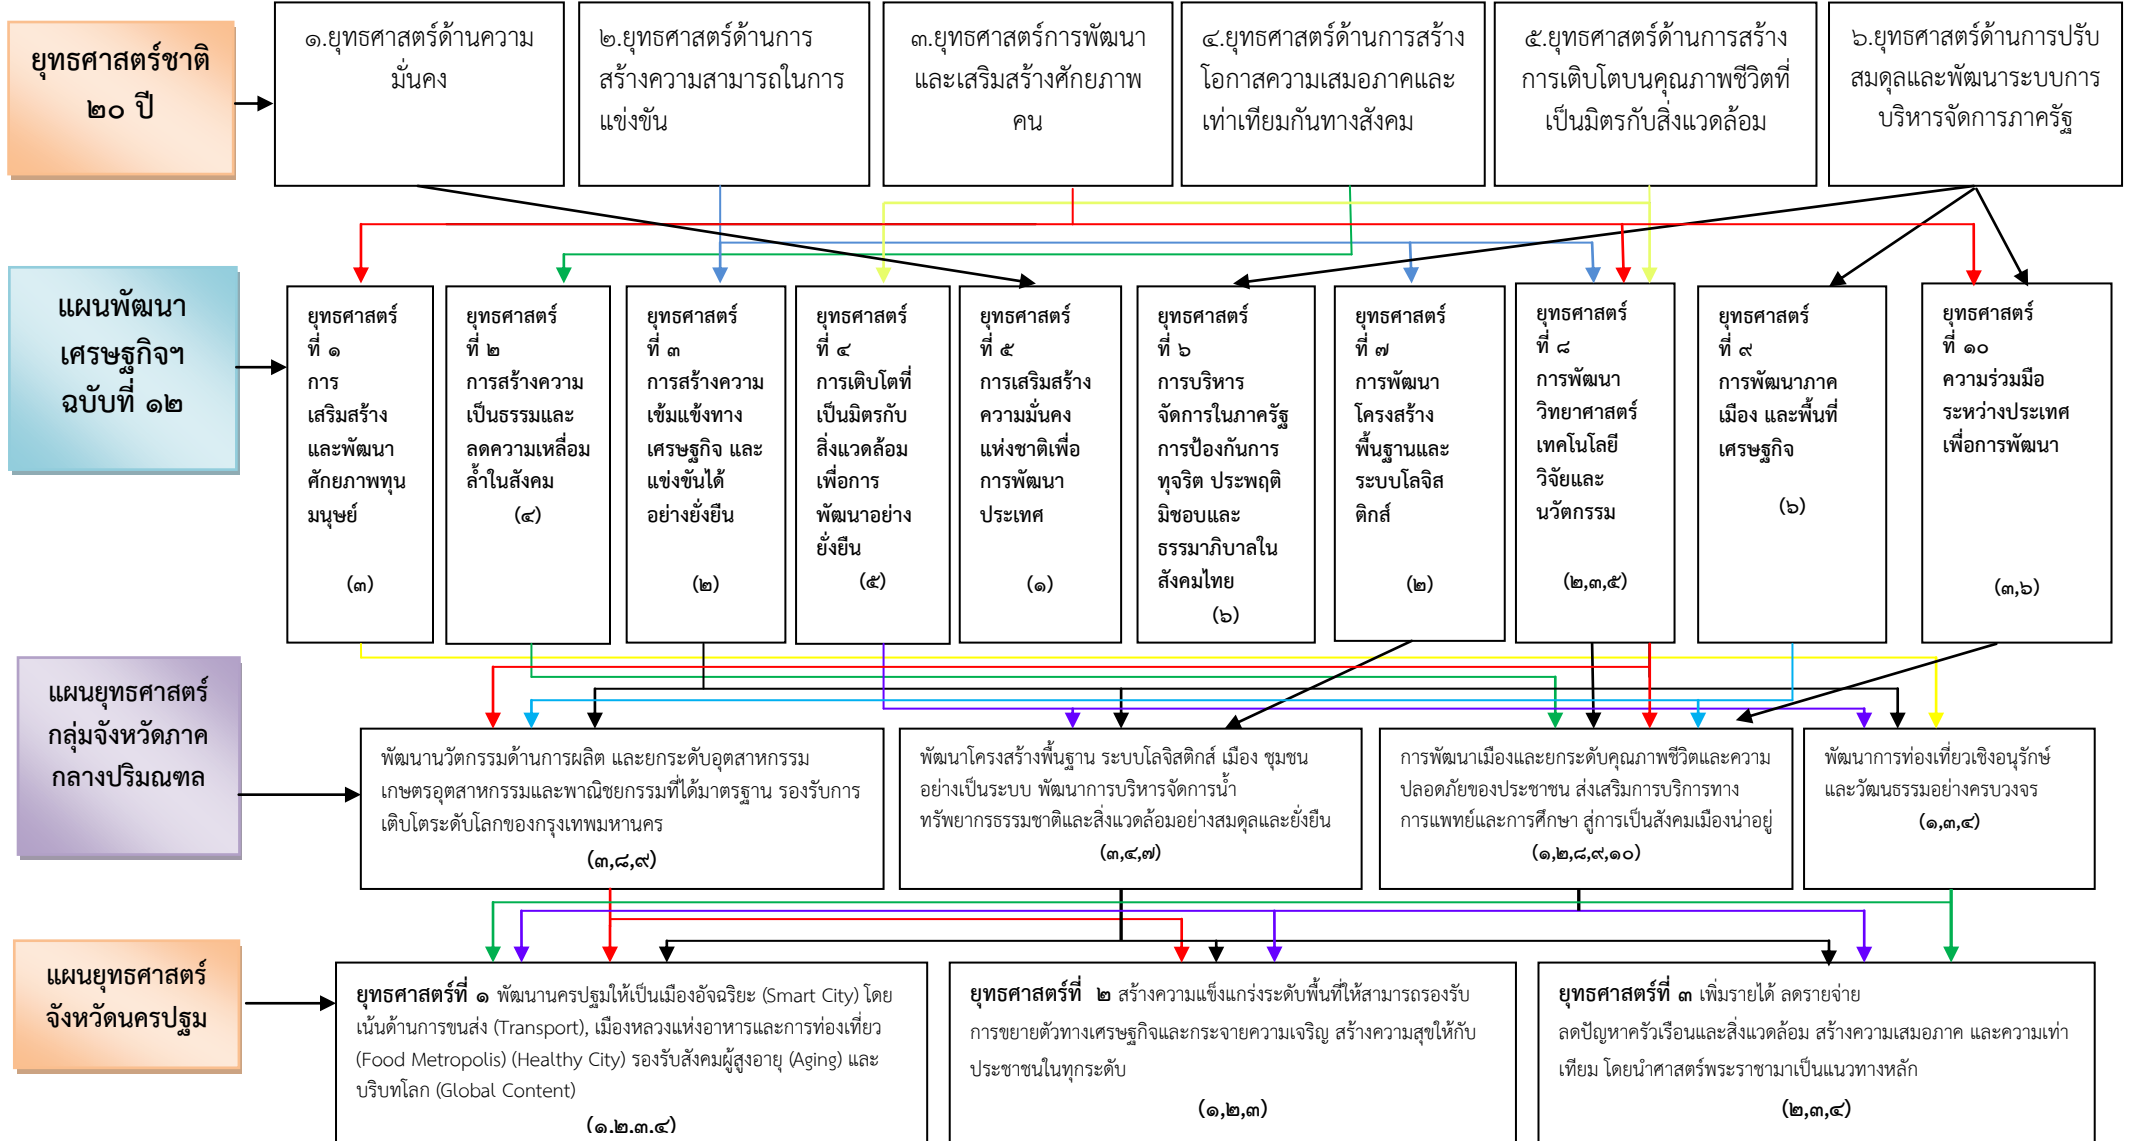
ยุทธศาสตร์ชาติ ๒๐ ปี

๑.ยุทธศาสตร์ด้านความมั่นคง

๒.ยุทธศาสตร์ด้านการสร้างความสามารถในการแข่งขัน

๓.ยุทธศาสตร์การพัฒนาและเสริมสร้างศักยภาพคน

๔.ยุทธศาสตร์ด้านการสร้างโอกาสความเสมอภาคและเท่าเทียมกันทางสังคม

๕.ยุทธศาสตร์ด้านการสร้างการเติบโตบนคุณภาพชีวิตที่เป็นมิตรกับสิ่งแวดล้อม

๖.ยุทธศาสตร์ด้านการปรับสมดุลและพัฒนาระบบการบริหารจัดการภาครัฐ

แผนพัฒนาเศรษฐกิจฯ ฉบับที่ ๑๒

ยุทธศาสตร์ที่ ๑ การเสริมสร้างและพัฒนาศักยภาพทุนมนุษย์ (๓)

ยุทธศาสตร์ที่ ๒ การสร้างความเป็นธรรมและลดความเหลื่อมล้ำในสังคม (๔)

ยุทธศาสตร์ที่ ๓ การสร้างความเข้มแข็งทางเศรษฐกิจ และแข่งขันได้อย่างยั่งยืน (๒)

ยุทธศาสตร์ที่ ๔ การเติบโตที่เป็นมิตรกับสิ่งแวดล้อมเพื่อการพัฒนาอย่างยั่งยืน (๕)

ยุทธศาสตร์ที่ ๕ การเสริมสร้างความมั่นคงแห่งชาติเพื่อการพัฒนาประเทศ (๑)

ยุทธศาสตร์ที่ ๖ การบริหารจัดการในภาครัฐ การป้องกันการทุจริต ประพฤติมิชอบและธรรมาภิบาลในสังคมไทย (๖)

ยุทธศาสตร์ที่ ๗ การพัฒนาโครงสร้างพื้นฐานและระบบโลจิสติกส์ (๒)

ยุทธศาสตร์ที่ ๘ การพัฒนาวิทยาศาสตร์ เทคโนโลยี วิจัยและนวัตกรรม (๒,๓,๕)

ยุทธศาสตร์ที่ ๙ การพัฒนาภาคเมือง และพื้นที่เศรษฐกิจ (๖)

ยุทธศาสตร์ที่ ๑๐ ความร่วมมือระหว่างประเทศเพื่อการพัฒนา (๓,๖)

แผนยุทธศาสตร์กลุ่มจังหวัดภาคกลางปริมณฑล

พัฒนานวัตกรรมด้านการผลิต และยกระดับอุตสาหกรรมเกษตรอุตสาหกรรมและพาณิชยกรรมที่ได้มาตรฐาน รองรับการเติบโตระดับโลกของกรุงเทพมหานคร (๓,๘,๙)

พัฒนาโครงสร้างพื้นฐาน ระบบโลจิสติกส์ เมือง ชุมชนอย่างเป็นระบบ พัฒนาการบริหารจัดการน้ำ ทรัพยากรธรรมชาติและสิ่งแวดล้อมอย่างสมดุลและยั่งยืน (๓,๔,๗)

การพัฒนาเมืองและยกระดับคุณภาพชีวิตและความปลอดภัยของประชาชน ส่งเสริมการบริการทางการแพทย์และการศึกษา สู่การเป็นสังคมเมืองน่าอยู่ (๑,๒,๘,๙,๑๐)

พัฒนาการท่องเที่ยวเชิงอนุรักษ์และวัฒนธรรมอย่างครบวงจร (๑,๓,๔)

แผนยุทธศาสตร์จังหวัดนครปฐม

ยุทธศาสตร์ที่ ๑ พัฒนานครปฐมให้เป็นเมืองอัจฉริยะ (Smart City) โดยเน้นด้านการขนส่ง (Transport), เมืองหลวงแห่งอาหารและการท่องเที่ยว (Food Metropolis) (Healthy City) รองรับสังคมผู้สูงอายุ (Aging) และบริบทโลก (Global Content) (๑.๒.๓.๔)

ยุทธศาสตร์ที่ ๒ สร้างความแข็งแกร่งระดับพื้นที่ให้สามารถรองรับการขยายตัวทางเศรษฐกิจและกระจายความเจริญ สร้างความสุขให้กับประชาชนในทุกระดับ (๑,๒,๓)

ยุทธศาสตร์ที่ ๓ เพิ่มรายได้ ลดรายจ่าย ลดปัญหาครัวเรือนและสิ่งแวดล้อม สร้างความเสมอภาค และความเท่าเทียม โดยนำศาสตร์พระราชามาเป็นแนวทางหลัก (๒,๓,๔)